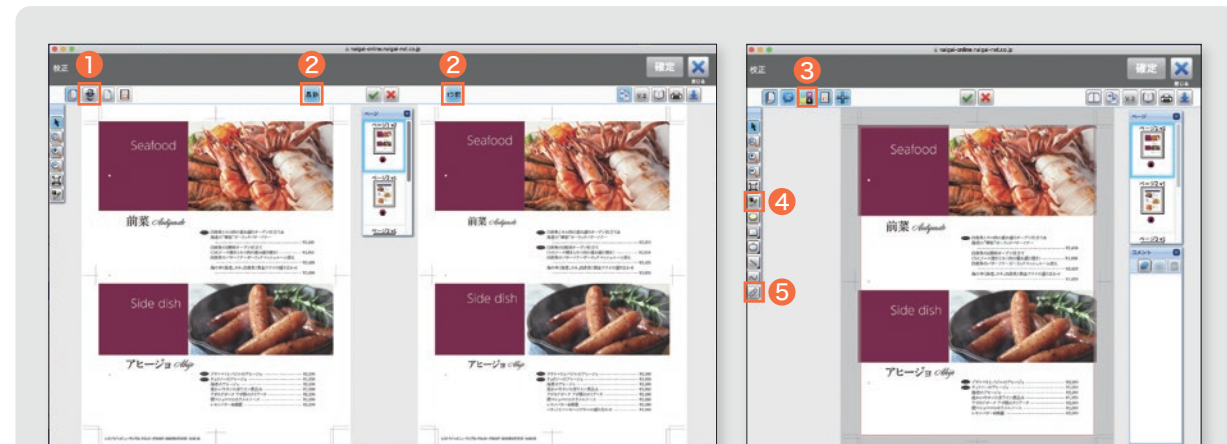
naigai-online.naigai-net.co.jp

校正

確定

1

2

最新

2

1つ前

ページ

Seafood

前菜 Antipasto

Side dish

アヒージョ Ahijo

Seafood

前菜 Antipasto

Side dish

アヒージョ Ahijo

naigai-online.naigai-net.co.jp

校正

確定

3

4

5

ページ

コメント

Seafood

前菜 Antipasto

Side dish

アヒージョ Ahijo